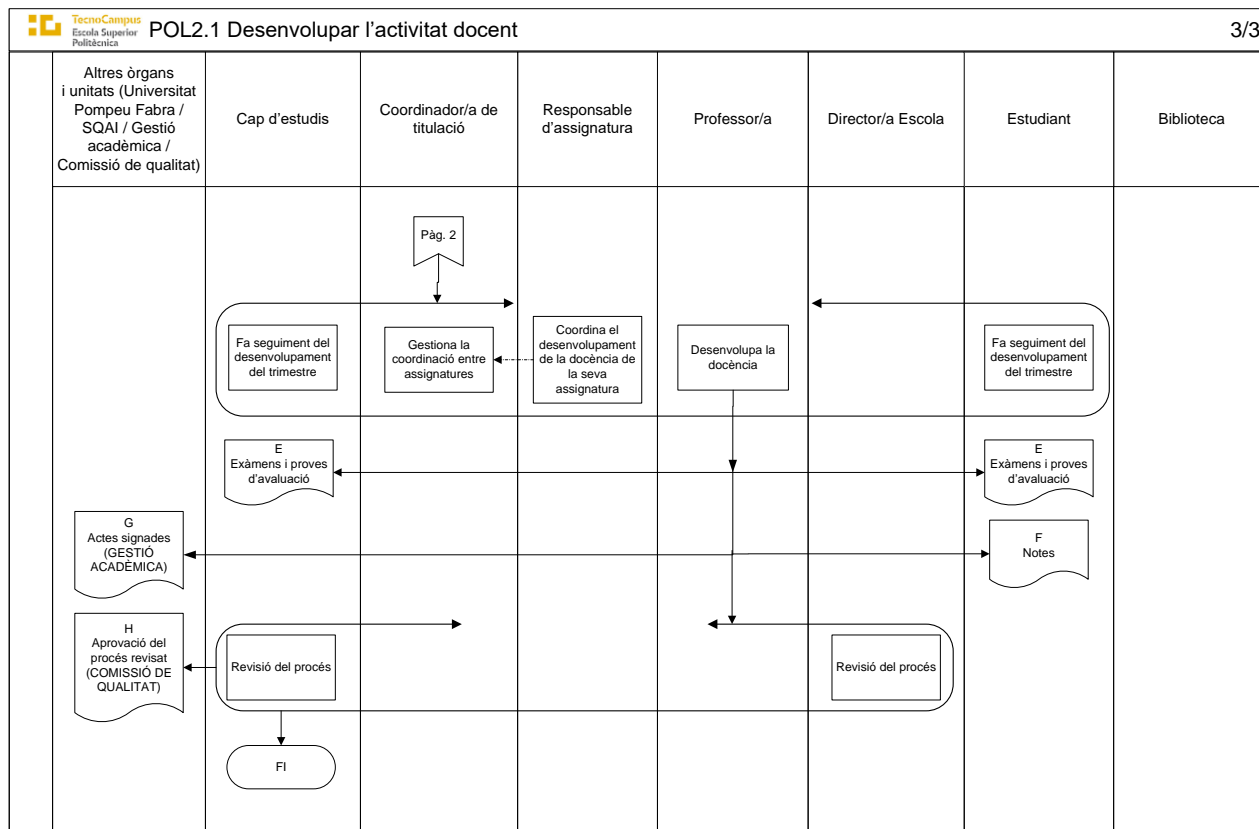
TecnoCampus Escola Superior Politècnica POL2.1 Desenvolupar l'activitat docent 3/3

| Altres òrgans i unitats (Universitat Pompeu Fabra / SQAI / Gestió acadèmica / Comissió de qualitat) | Cap d'estudis | Coordinador/a de titulació | Responsable d'assignatura | Professor/a | Director/a Escola | Estudiant | Biblioteca |
|---|---|---|---|---|---|---|---|

Pàg. 2

Fa seguiment del desenvolupament del trimestre

Gestiona la coordinació entre assignatures

Coordina el desenvolupament de la docència de la seva assignatura

Desenvolupa la docència

Fa seguiment del desenvolupament del trimestre

E
Exàmens i proves d'avaluació

E
Exàmens i proves d'avaluació

G
Actes signades (GESTIÓ ACADÈMICA)

F
Notes

H
Aprovació del procés revisat (COMISSIÓ DE QUALITAT)

Revisió del procés

Revisió del procés

FI